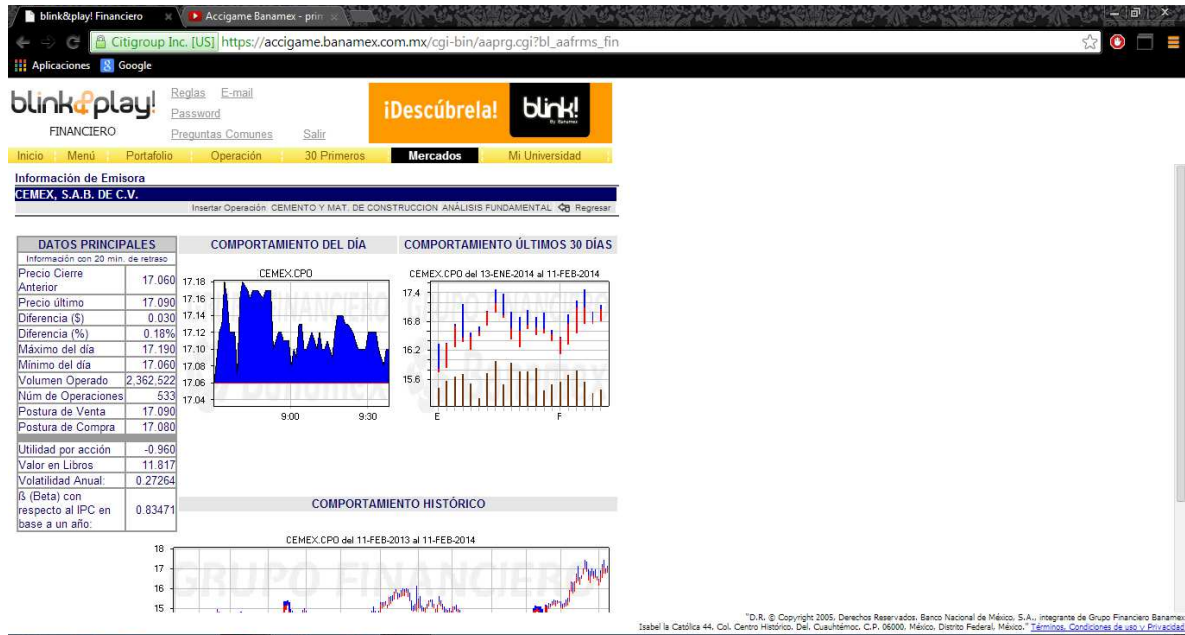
blink&play! Financiero × Accigame Banamex - prin ×

Citigroup Inc. [US] https://accigame.banamex.com.mx/cgi-bin/aaprg.cgi?bl_aafrms_fin

Aplicaciones Google

blink&play! FINANCIERO

Reglas E-mail
Password
Preguntas Comunes Salir

¡Descúbrela! blink!

Inicio Menú Portafolio Operación 30 Primeros Mercados Mi Universidad

Información de Emisora
CEMEX, S.A.B. DE C.V.

Insertar Operación CEMENTO Y MAT. DE CONSTRUCCION ANÁLISIS FUNDAMENTAL Regresar

DATOS PRINCIPALES
Información con 20 min. de retraso

| | |
|---|---|
| Precio Cierre Anterior | 17.060 |
| Precio último | 17.090 |
| Diferencia ($) | 0.030 |
| Diferencia (%) | 0.18% |
| Máximo del día | 17.190 |
| Mínimo del día | 17.060 |
| Volumen Operado | 2,362,522 |
| Núm de Operaciones | 533 |
| Postura de Venta | 17.090 |
| Postura de Compra | 17.080 |
| Utilidad por acción | -0.960 |
| Valor en Libros | 11.817 |
| Volatilidad Anual: | 0.27264 |
| ß (Beta) con respecto al IPC en base a un año: | 0.83471 |

COMPORTAMIENTO DEL DÍA
CEMEX.CPO
17.18 17.16 17.14 17.12 17.10 17.08 17.06 17.04
9:00 9:30

COMPORTAMIENTO ÚLTIMOS 30 DÍAS
CEMEX.CPO del 13-ENE-2014 al 11-FEB-2014
17.4 16.8 16.2 15.6
E F

COMPORTAMIENTO HISTÓRICO
CEMEX.CPO del 11-FEB-2013 al 11-FEB-2014
18 17 16 15

"D.R. © Copyright 2005, Derechos Reservados. Banco Nacional de México, S.A., integrante de Grupo Financiero Banamex. Isabel la Católica 44, Col. Centro Histórico, Del. Cuauhtémoc, C.P. 06000, México, Distrito Federal, México." Términos, Condiciones de uso y Privacidad